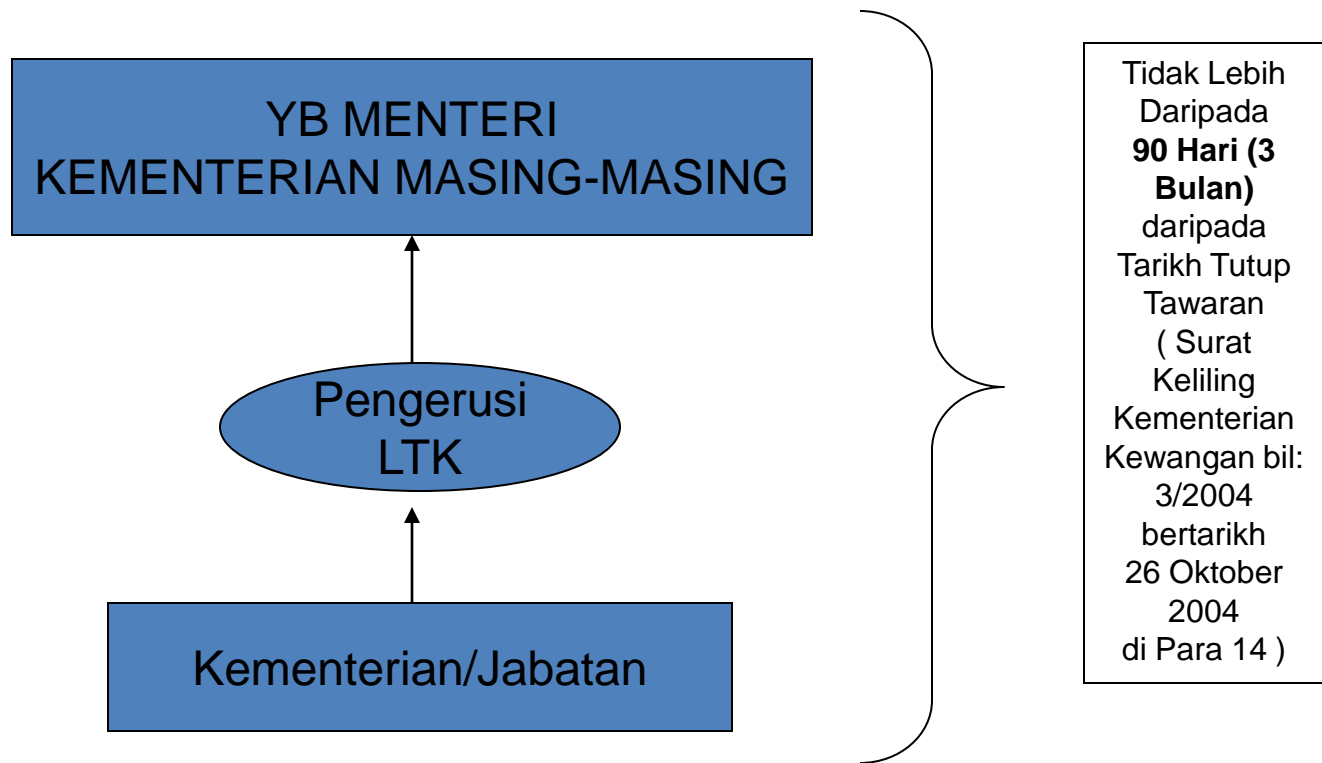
YB MENTERI
KEMENTERIAN MASING-MASING

Pengerusi
LTK

Kementerian/Jabatan

Tidak Lebih Daripada **90 Hari (3 Bulan)** daripada Tarikh Tutup Tawaran ( Surat Keliling Kementerian Kewangan bil: 3/2004 bertarikh 26 Oktober 2004 di Para 14 )